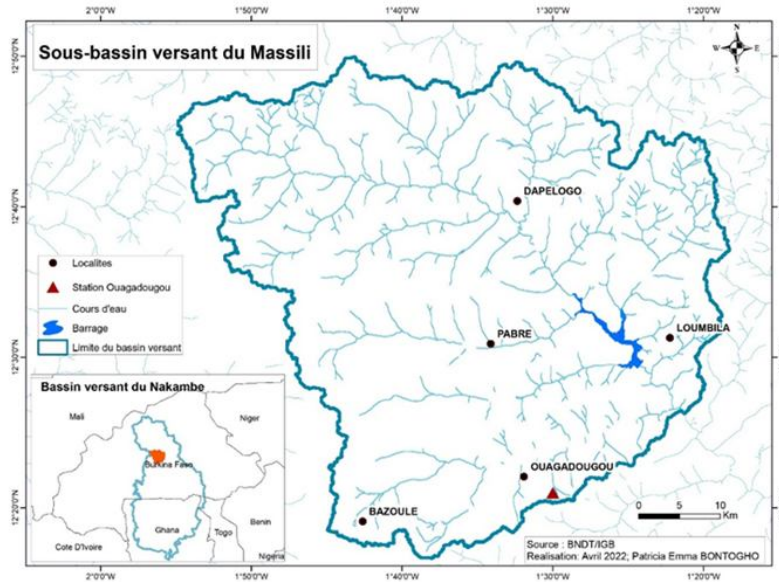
2°0'0"W 1°50'0"W 1°40'0"W 1°30'0"W 1°20'0"W

Sous-bassin versant du Massili

N
W E
S

12°50'0"N
12°40'0"N
12°30'0"N
12°20'0"N

DAPELOGO

Localites
Station Ouagadougou
Cours d'eau
Barrage
Limite du bassin versant

PABRE

LOUMBILA

Bassin versant du Nakambe

Mali
Niger
Burkina Faso
Ghana
Togo
Benin
Cote D'Ivoire
Nigeria

OUAGADOUGOU

BAZOULE

0 5 10
Km

Source : BNDT/IGB
Realisation: Avril 2022; Patricia Emma BONTOGHO

2°0'0"W 1°50'0"W 1°40'0"W 1°30'0"W 1°20'0"W